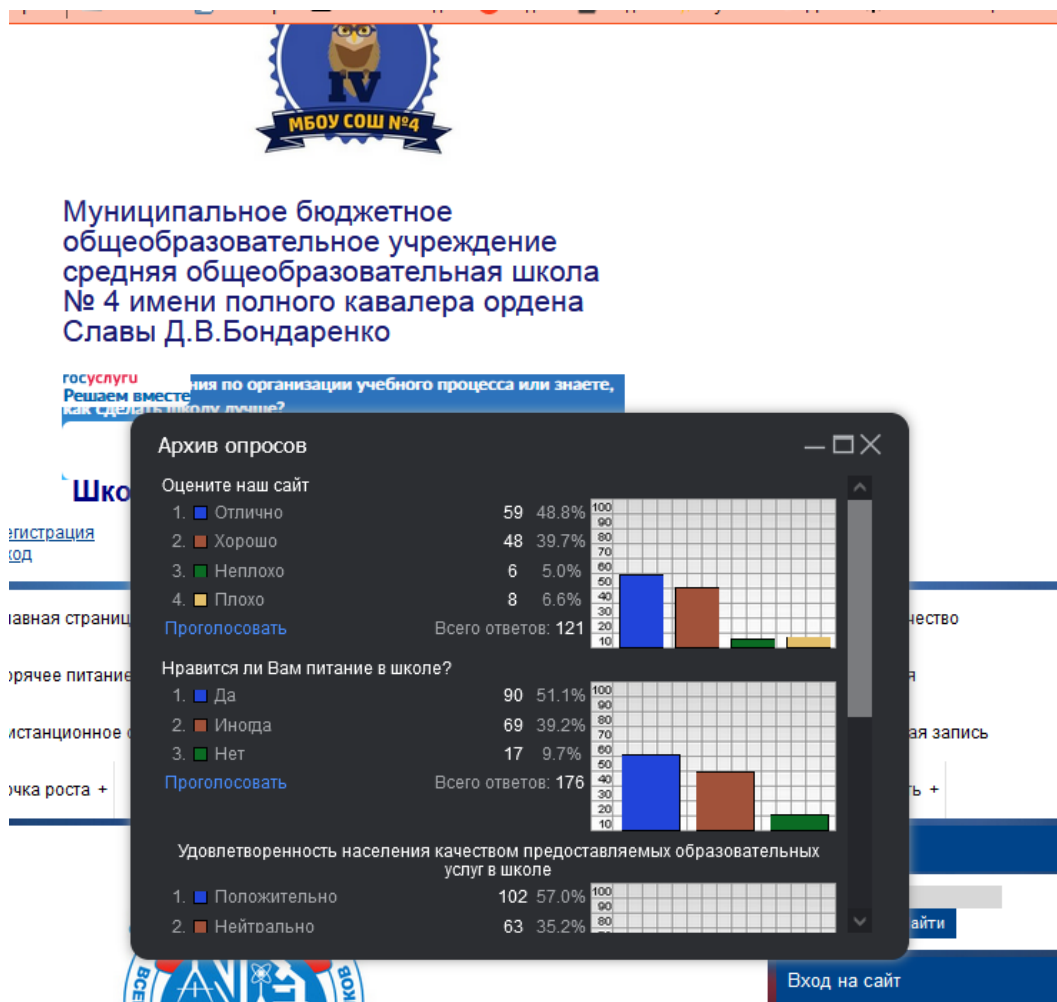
IV
МБОУ СОШ №4

Муниципальное бюджетное общеобразовательное учреждение средняя общеобразовательная школа № 4 имени полного кавалера ордена Славы Д.В.Бондаренко

госуслуги
Решаем вместе
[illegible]ния по организации учебного процесса или знаете, как сделать школу лучше?

Шко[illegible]

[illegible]егистрация
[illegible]ход

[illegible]авная страниц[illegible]
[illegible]рячее питание
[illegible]истанционное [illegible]
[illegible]чка роста +

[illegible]чество
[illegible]я
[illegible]ая запись
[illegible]ть +

Архив опросов

Оцените наш сайт
1. Отлично 59 48.8%
2. Хорошо 48 39.7%
3. Неплохо 6 5.0%
4. Плохо 8 6.6%
Проголосовать
Всего ответов: 121

100 90 80 70 60 50 40 30 20 10

Нравится ли Вам питание в школе?
1. Да 90 51.1%
2. Иногда 69 39.2%
3. Нет 17 9.7%
Проголосовать
Всего ответов: 176

100 90 80 70 60 50 40 30 20 10

Удовлетворенность населения качеством предоставляемых образовательных услуг в школе
1. Положительно 102 57.0%
2. Нейтрально 63 35.2%

100 90 80

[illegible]айти

Вход на сайт